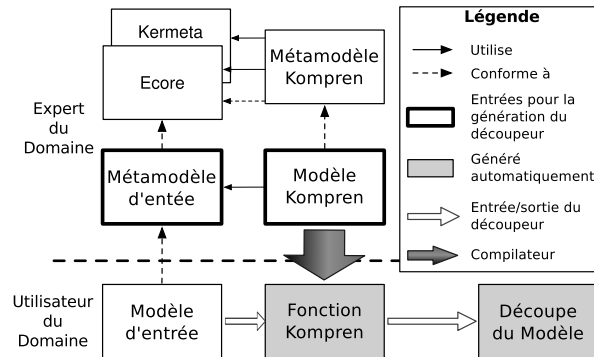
Kermeta

Ecore

Métamodèle Kompren

Expert du Domaine

Métamodèle d'entée

Modèle Kompren

Utilisateur du Domaine

Modèle d'entrée

Fonction Kompren

Découpe du Modèle

Légende

Utilise

Conforme à

Entrées pour la génération du découpeur

Généré automatiquement

Entrée/sortie du découpeur

Compilateur